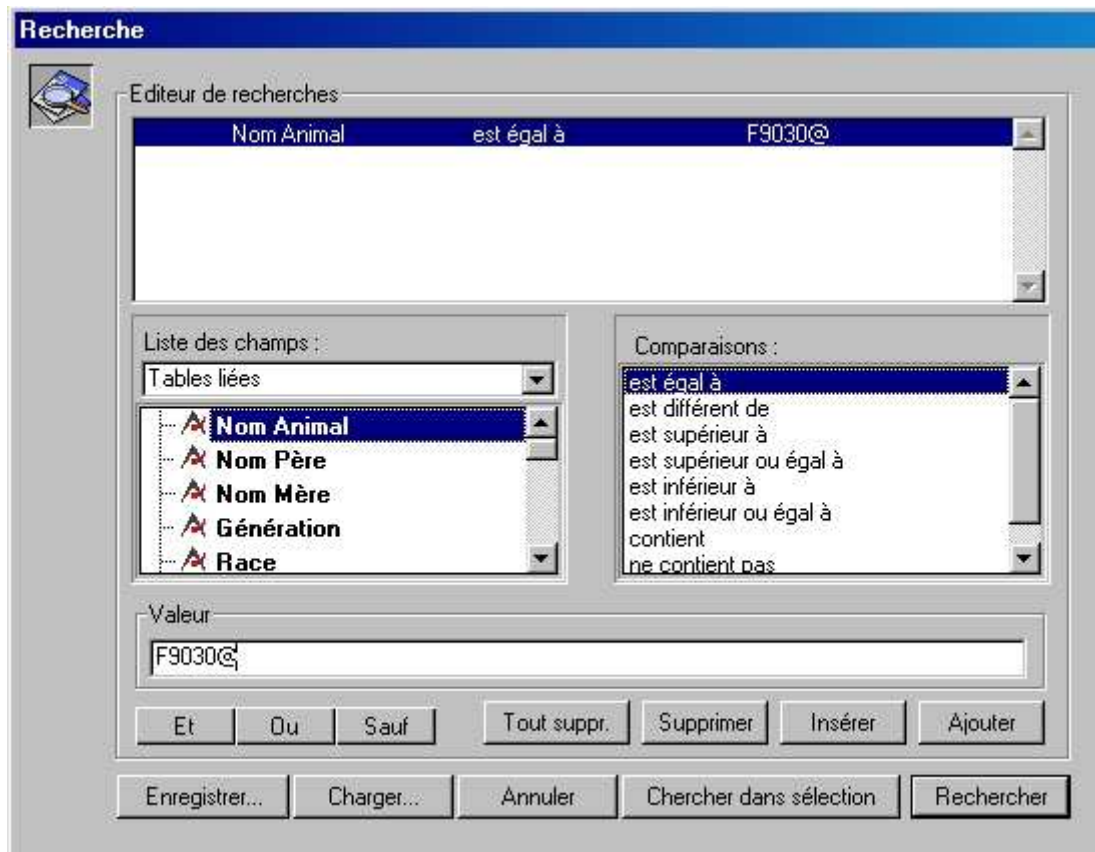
Recherche

Editeur de recherches

Nom Animal est égal à F9030@

Liste des champs :

Tables liées

Nom Animal
Nom Père
Nom Mère
Génération
Race

Comparaisons :

est égal à
est différent de
est supérieur à
est supérieur ou égal à
est inférieur à
est inférieur ou égal à
contient
ne contient pas

Valeur

F9030@

Et Ou Sauf Tout suppr. Supprimer Insérer Ajouter

Enregistrer... Charger... Annuler Chercher dans sélection Rechercher